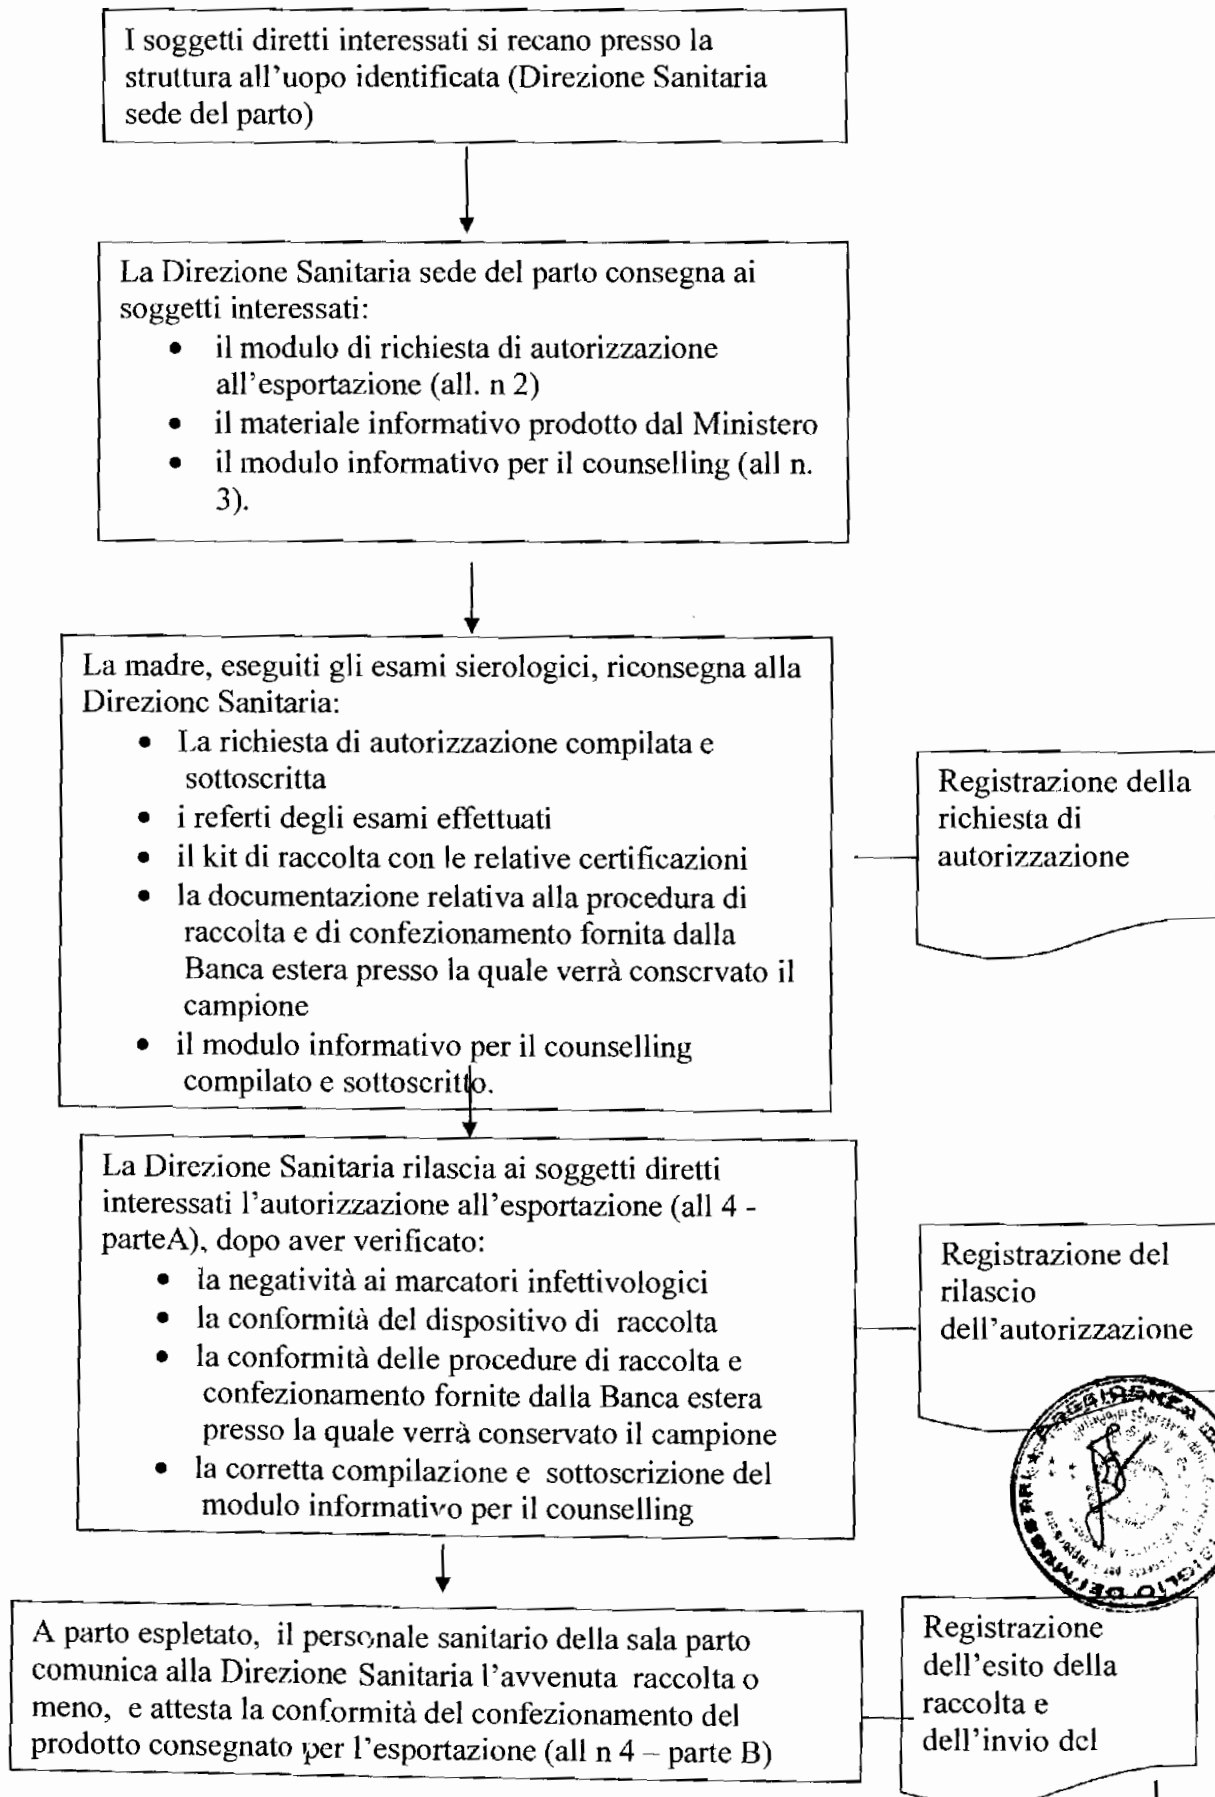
I soggetti diretti interessati si recano presso la struttura all'uopo identificata (Direzione Sanitaria sede del parto)

La Direzione Sanitaria sede del parto consegna ai soggetti interessati:
- il modulo di richiesta di autorizzazione all'esportazione (all. n 2)
- il materiale informativo prodotto dal Ministero
- il modulo informativo per il counselling (all n. 3).

La madre, eseguiti gli esami sierologici, riconsegna alla Direzionc Sanitaria:
- La richiesta di autorizzazione compilata e sottoscritta
- i referti degli esami effettuati
- il kit di raccolta con le relative certificazioni
- la documentazione relativa alla procedura di raccolta e di confezionamento fornita dalla Banca estera presso la quale verrà conscrvato il campione
- il modulo informativo per il counselling compilato e sottoscritto.

Registrazione della richiesta di autorizzazione

La Direzione Sanitaria rilascia ai soggetti diretti interessati l'autorizzazione all'esportazione (all 4 - parteA), dopo aver verificato:
- la negatività ai marcatori infettivologici
- la conformità del dispositivo di raccolta
- la conformità delle procedure di raccolta e confezionamento fornite dalla Banca estera presso la quale verrà conservato il campione
- la corretta compilazione e sottoscrizione del modulo informativo per il counselling

Registrazione del rilascio dell'autorizzazione

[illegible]

A parto espletato, il personale sanitario della sala parto comunica alla Direzione Sanitaria l'avvenuta raccolta o meno, e attesta la conformità del confezionamento del prodotto consegnato per l'esportazione (all n 4 – parte B)

Registrazione dell'esito della raccolta e dell'invio del

1